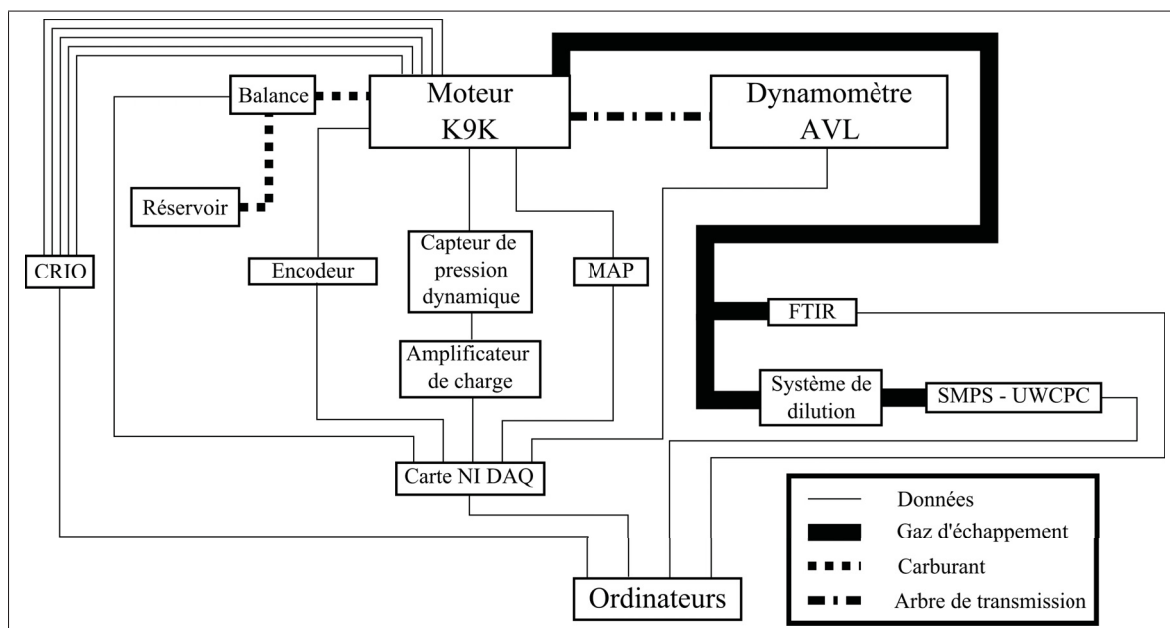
Balance

Moteur K9K

Dynamomètre AVL

Réservoir

CRIO

Encodeur

Capteur de pression dynamique

MAP

FTIR

Amplificateur de charge

Système de dilution

SMPS - UWCPC

Carte NI DAQ

Données

Gaz d'échappement

Carburant

Arbre de transmission

Ordinateurs